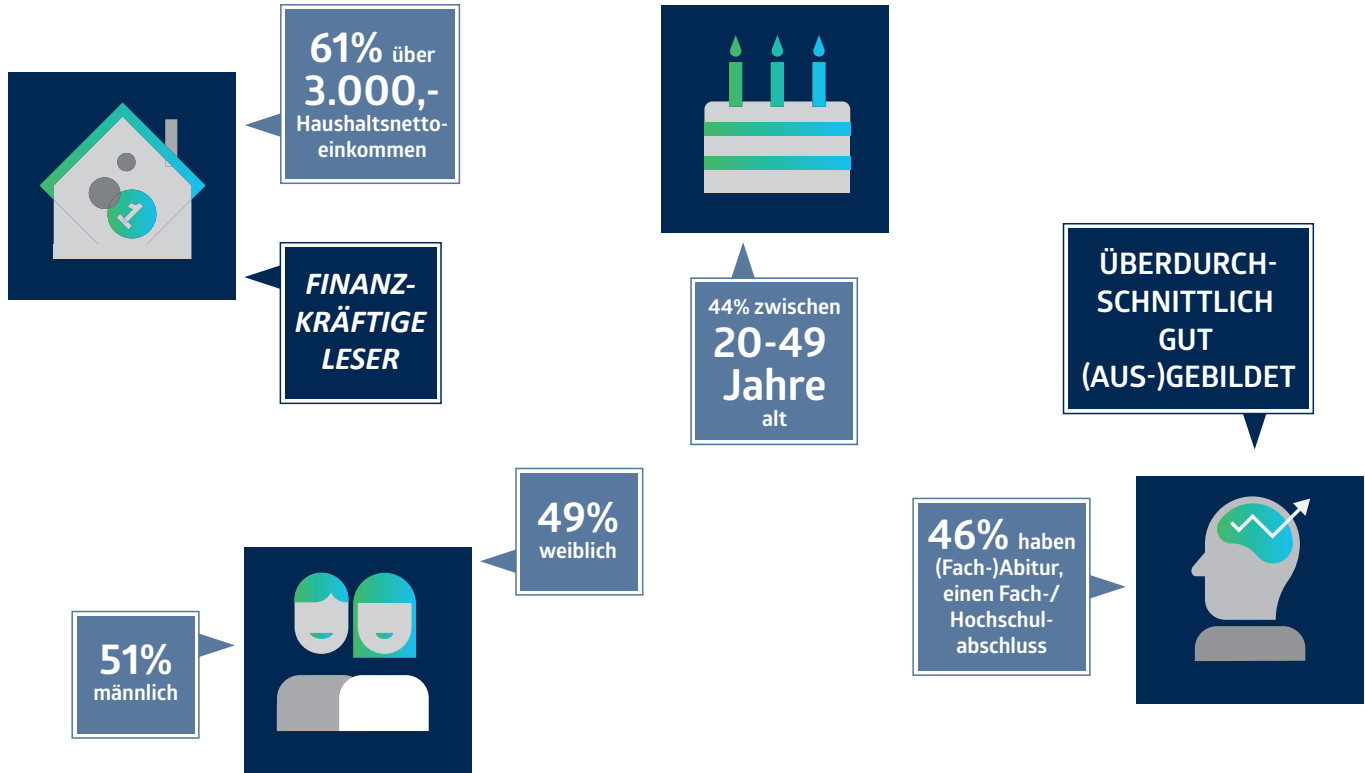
61% über 3.000,- Haushaltsnettoeinkommen

FINANZ-KRÄFTIGE LESER

44% zwischen 20-49 Jahre alt

ÜBERDURCH-SCHNITTLICH GUT (AUS-)GEBILDET

49% weiblich

46% haben (Fach-)Abitur, einen Fach-/ Hochschulabschluss

51% männlich